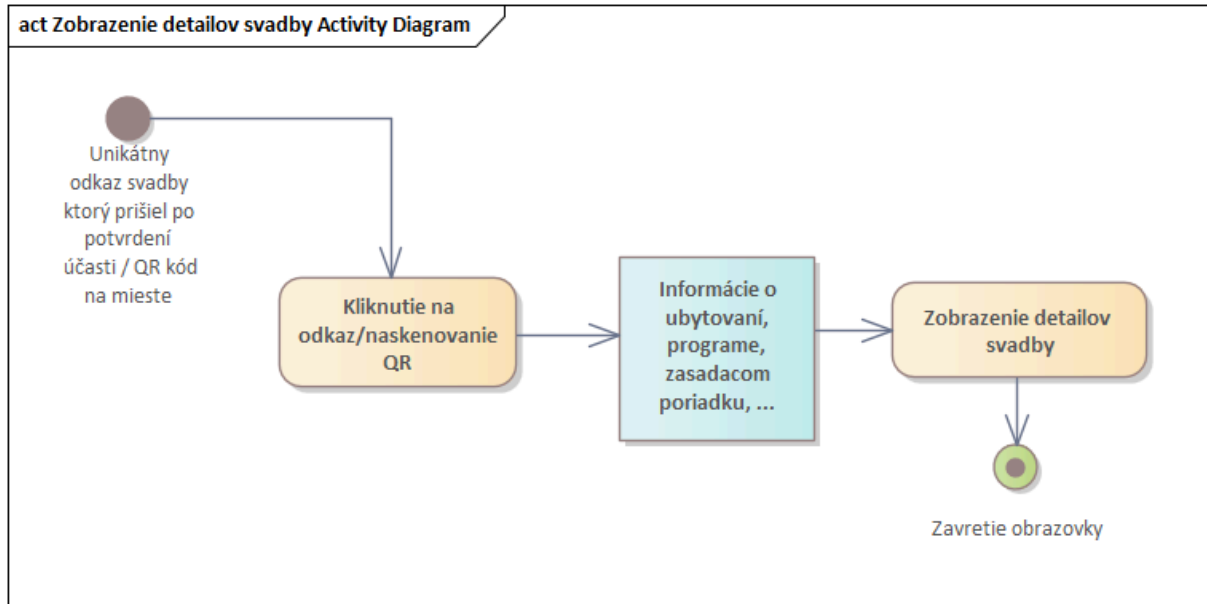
act Zobrazenie detailov svadby Activity Diagram

Unikátny odkaz svadby ktorý prišiel po potvrdení účasti / QR kód na mieste

Kliknutie na odkaz/naskenovanie QR

Informácie o ubytovaní, programe, zasadacom poriadku, ...

Zobrazenie detailov svadby

Zavretie obrazovky